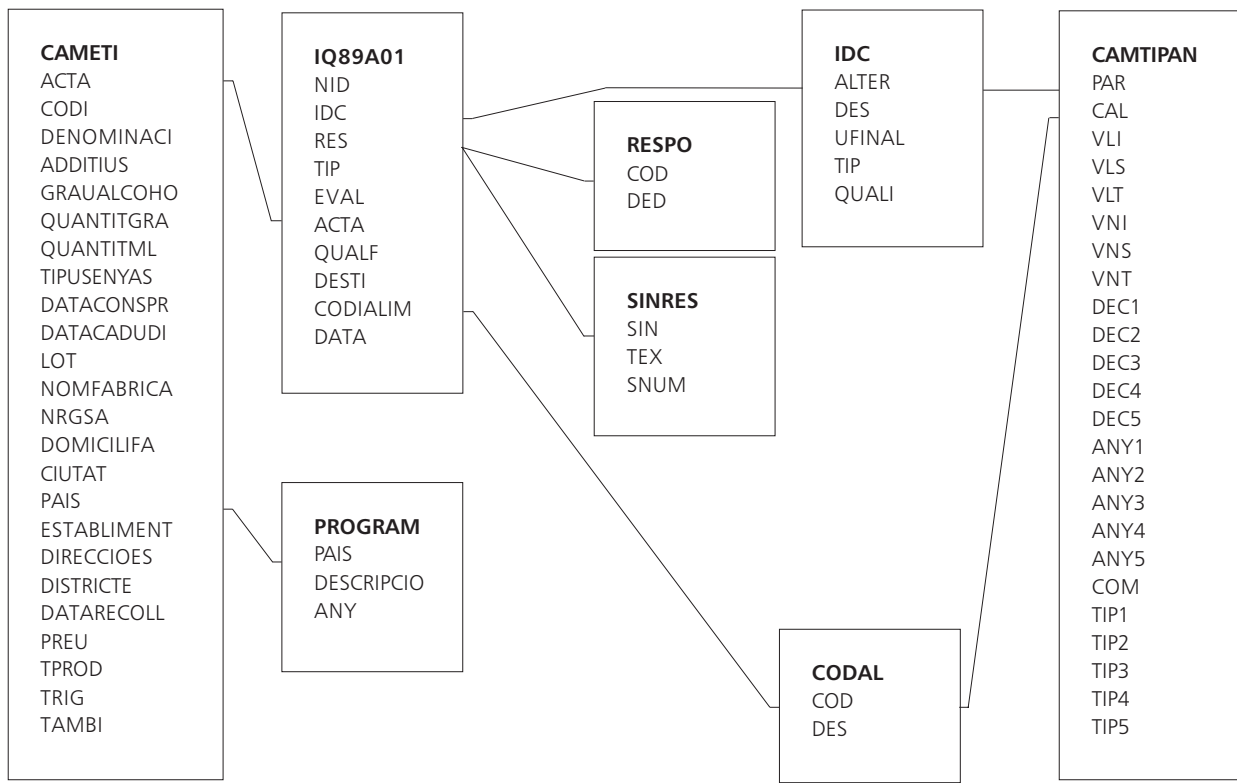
CAMETI
ACTA
CODI
DENOMINACI
ADDITIUS
GRAUALCOHO
QUANTITGRA
QUANTITML
TIPUSENYAS
DATACONSPR
DATACADUDI
LOT
NOMFABRICA
NRGSA
DOMICILIFA
CIUTAT
PAIS
ESTABLIMENT
DIRECCIOES
DISTRICTE
DATARECOLL
PREU
TPROD
TRIG
TAMBI

IQ89A01
NID
IDC
RES
TIP
EVAL
ACTA
QUALF
DESTI
CODIALIM
DATA

PROGRAM
PAIS
DESCRIPCIO
ANY

RESPO
COD
DED

SINRES
SIN
TEX
SNUM

IDC
ALTER
DES
UFINAL
TIP
QUALI

CODAL
COD
DES

CAMTIPAN
PAR
CAL
VLI
VLS
VLT
VNI
VNS
VNT
DEC1
DEC2
DEC3
DEC4
DEC5
ANY1
ANY2
ANY3
ANY4
ANY5
COM
TIP1
TIP2
TIP3
TIP4
TIP5